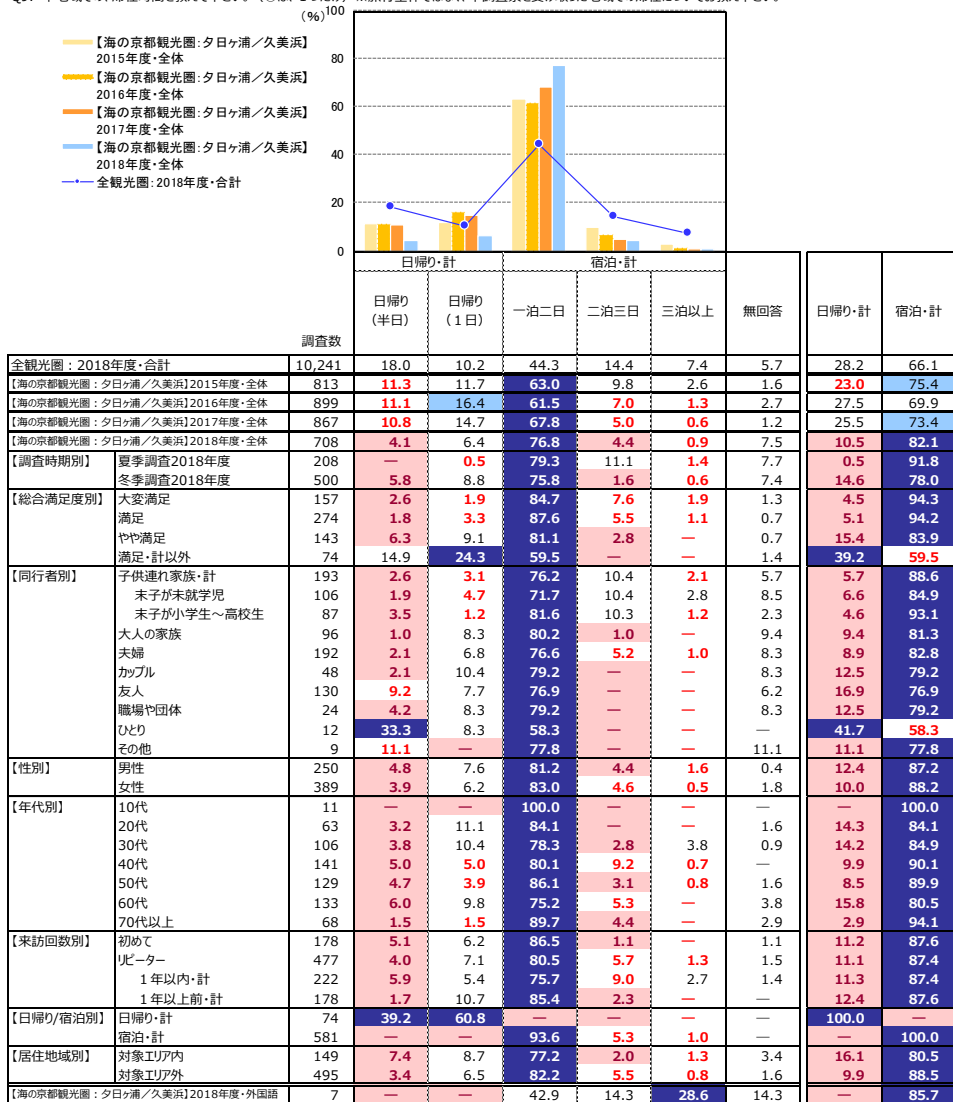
【海の京都観光圏：夕日ヶ浦／久美浜】2015年度・全体
【海の京都観光圏：夕日ヶ浦／久美浜】2016年度・全体
【海の京都観光圏：夕日ヶ浦／久美浜】2017年度・全体
【海の京都観光圏：夕日ヶ浦／久美浜】2018年度・全体
全観光圏：2018年度・合計

(%) 100, 80, 60, 40, 20, 0

| | | 調査数 | 日帰り（半日） | 日帰り（１日） | 一泊二日 | 二泊三日 | 三泊以上 | 無回答 | 日帰り・計 | 宿泊・計 |
|---|---|---|---|---|---|---|---|---|---|---|
| 全観光圏：2018年度・合計 | | 10,241 | 18.0 | 10.2 | 44.3 | 14.4 | 7.4 | 5.7 | 28.2 | 66.1 |
| 【海の京都観光圏：夕日ヶ浦／久美浜】2015年度・全体 | | 813 | 11.3 | 11.7 | 63.0 | 9.8 | 2.6 | 1.6 | 23.0 | 75.4 |
| 【海の京都観光圏：夕日ヶ浦／久美浜】2016年度・全体 | | 899 | 11.1 | 16.4 | 61.5 | 7.0 | 1.3 | 2.7 | 27.5 | 69.9 |
| 【海の京都観光圏：夕日ヶ浦／久美浜】2017年度・全体 | | 867 | 10.8 | 14.7 | 67.8 | 5.0 | 0.6 | 1.2 | 25.5 | 73.4 |
| 【海の京都観光圏：夕日ヶ浦／久美浜】2018年度・全体 | | 708 | 4.1 | 6.4 | 76.8 | 4.4 | 0.9 | 7.5 | 10.5 | 82.1 |
| 【調査時期別】 | 夏季調査2018年度 | 208 | — | 0.5 | 79.3 | 11.1 | 1.4 | 7.7 | 0.5 | 91.8 |
| | 冬季調査2018年度 | 500 | 5.8 | 8.8 | 75.8 | 1.6 | 0.6 | 7.4 | 14.6 | 78.0 |
| 【総合満足度別】 | 大変満足 | 157 | 2.6 | 1.9 | 84.7 | 7.6 | 1.9 | 1.3 | 4.5 | 94.3 |
| | 満足 | 274 | 1.8 | 3.3 | 87.6 | 5.5 | 1.1 | 0.7 | 5.1 | 94.2 |
| | やや満足 | 143 | 6.3 | 9.1 | 81.1 | 2.8 | — | 0.7 | 15.4 | 83.9 |
| | 満足・計以外 | 74 | 14.9 | 24.3 | 59.5 | — | — | 1.4 | 39.2 | 59.5 |
| 【同行者別】 | 子供連れ家族・計 | 193 | 2.6 | 3.1 | 76.2 | 10.4 | 2.1 | 5.7 | 5.7 | 88.6 |
| | 末子が未就学児 | 106 | 1.9 | 4.7 | 71.7 | 10.4 | 2.8 | 8.5 | 6.6 | 84.9 |
| | 末子が小学生～高校生 | 87 | 3.5 | 1.2 | 81.6 | 10.3 | 1.2 | 2.3 | 4.6 | 93.1 |
| | 大人の家族 | 96 | 1.0 | 8.3 | 80.2 | 1.0 | — | 9.4 | 9.4 | 81.3 |
| | 夫婦 | 192 | 2.1 | 6.8 | 76.6 | 5.2 | 1.0 | 8.3 | 8.9 | 82.8 |
| | カップル | 48 | 2.1 | 10.4 | 79.2 | — | — | 8.3 | 12.5 | 79.2 |
| | 友人 | 130 | 9.2 | 7.7 | 76.9 | — | — | 6.2 | 16.9 | 76.9 |
| | 職場や団体 | 24 | 4.2 | 8.3 | 79.2 | — | — | 8.3 | 12.5 | 79.2 |
| | ひとり | 12 | 33.3 | 8.3 | 58.3 | — | — | — | 41.7 | 58.3 |
| | その他 | 9 | 11.1 | — | 77.8 | — | — | 11.1 | 11.1 | 77.8 |
| 【性別】 | 男性 | 250 | 4.8 | 7.6 | 81.2 | 4.4 | 1.6 | 0.4 | 12.4 | 87.2 |
| | 女性 | 389 | 3.9 | 6.2 | 83.0 | 4.6 | 0.5 | 1.8 | 10.0 | 88.2 |
| 【年代別】 | 10代 | 11 | — | — | 100.0 | — | — | — | — | 100.0 |
| | 20代 | 63 | 3.2 | 11.1 | 84.1 | — | — | 1.6 | 14.3 | 84.1 |
| | 30代 | 106 | 3.8 | 10.4 | 78.3 | 2.8 | 3.8 | 0.9 | 14.2 | 84.9 |
| | 40代 | 141 | 5.0 | 5.0 | 80.1 | 9.2 | 0.7 | — | 9.9 | 90.1 |
| | 50代 | 129 | 4.7 | 3.9 | 86.1 | 3.1 | 0.8 | 1.6 | 8.5 | 89.9 |
| | 60代 | 133 | 6.0 | 9.8 | 75.2 | 5.3 | — | 3.8 | 15.8 | 80.5 |
| | 70代以上 | 68 | 1.5 | 1.5 | 89.7 | 4.4 | — | 2.9 | 2.9 | 94.1 |
| 【来訪回数別】 | 初めて | 178 | 5.1 | 6.2 | 86.5 | 1.1 | — | 1.1 | 11.2 | 87.6 |
| | リピーター | 477 | 4.0 | 7.1 | 80.5 | 5.7 | 1.3 | 1.5 | 11.1 | 87.4 |
| | １年以内・計 | 222 | 5.9 | 5.4 | 75.7 | 9.0 | 2.7 | 1.4 | 11.3 | 87.4 |
| | １年以上前・計 | 178 | 1.7 | 10.7 | 85.4 | 2.3 | — | — | 12.4 | 87.6 |
| 【日帰り/宿泊別】 | 日帰り・計 | 74 | 39.2 | 60.8 | — | — | — | — | 100.0 | — |
| | 宿泊・計 | 581 | — | — | 93.6 | 5.3 | 1.0 | — | — | 100.0 |
| 【居住地域別】 | 対象エリア内 | 149 | 7.4 | 8.7 | 77.2 | 2.0 | 1.3 | 3.4 | 16.1 | 80.5 |
| | 対象エリア外 | 495 | 3.4 | 6.5 | 82.2 | 5.5 | 0.8 | 1.6 | 9.9 | 88.5 |
| 【海の京都観光圏：夕日ヶ浦／久美浜】2018年度・外国語 | | 7 | — | — | 42.9 | 14.3 | 28.6 | 14.3 | — | 85.7 |